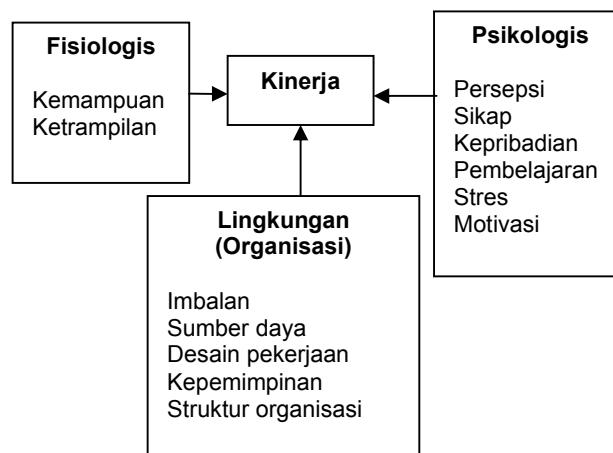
Fisiologis

Kemampuan
Ketrampilan

Kinerja

Psikologis

Persepsi
Sikap
Kepribadian
Pembelajaran
Stres
Motivasi

Lingkungan
(Organisasi)

Imbalan
Sumber daya
Desain pekerjaan
Kepemimpinan
Struktur organisasi